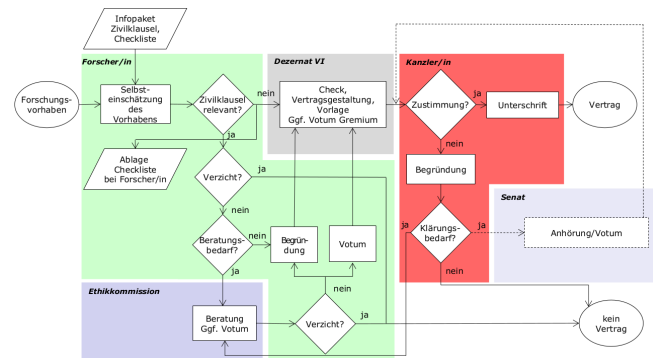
Infopaket Zivilklausel, Checkliste

Forscher/in

Forschungsvorhaben

Selbsteinschätzung des Vorhabens

Zivilklausel relevant?

nein

ja

Ablage Checkliste bei Forscher/in

Verzicht?

ja

nein

Beratungsbedarf?

nein

ja

Begründung

Votum

Dezernat VI

Check, Vertragsgestaltung, Vorlage Ggf. Votum Gremium

Kanzler/in

Zustimmung?

ja

Unterschrift

Vertrag

nein

Begründung

Klärungsbedarf?

ja

nein

Senat

Anhörung/Votum

Ethikkommission

Beratung Ggf. Votum

Verzicht?

nein

ja

kein Vertrag